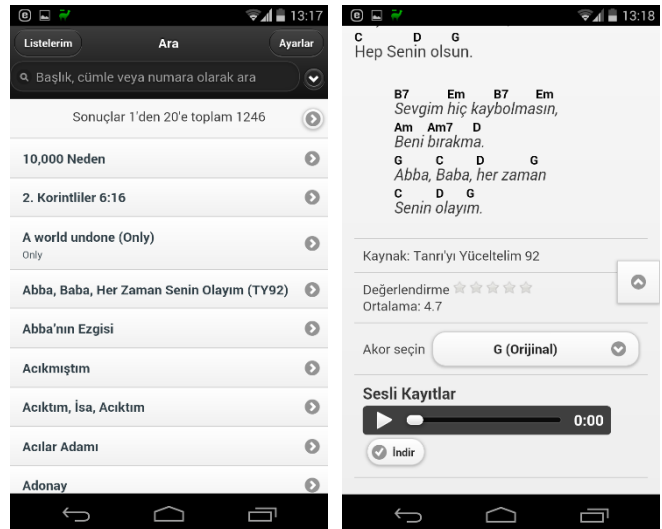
13:17

Listelerim
Ara
Ayarlar

Başlık, cümle veya numara olarak ara

Sonuçlar 1'den 20'e toplam 1246

10,000 Neden

2. Korintliler 6:16

A world undone (Only)
Only

Abba, Baba, Her Zaman Senin Olayım (TY92)

Abba'nın Ezgisi

Acıkmıştım

Acıktım, İsa, Acıktım

Acılar Adamı

Adonay

13:18

C D G
Hep Senin olsun.

B7 Em B7 Em
Sevgim hiç kaybolmasın,
Am Am7 D
Beni bırakma.
G C D G
Abba, Baba, her zaman
C D G
Senin olayım.

Kaynak: Tanrı'yı Yüceltelim 92

Değerlendirme
Ortalama: 4.7

Akor seçin
G (Orijinal)

Sesli Kayıtlar
0:00

İndir